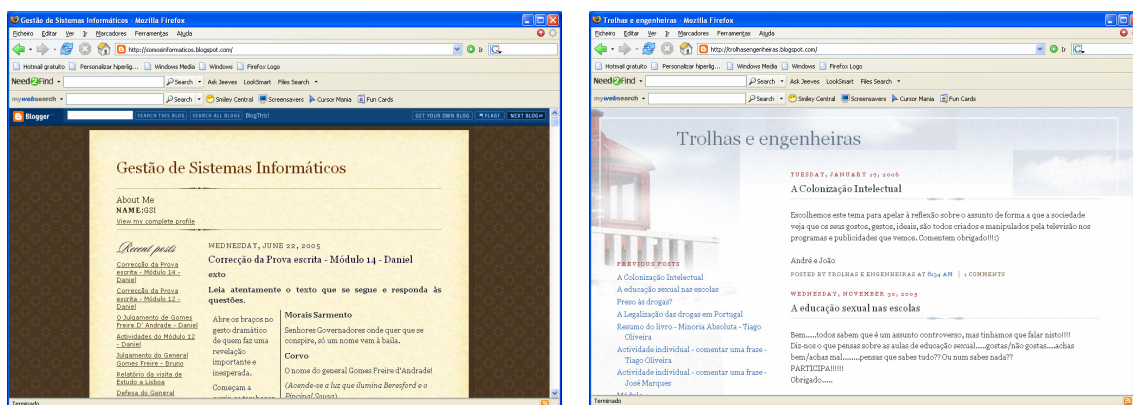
Gestão de Sistemas Informáticos - Mozilla Firefox

Ficheiro Editar Ver Ir Marcadores Ferramentas Ajuda

http://sonosinformaticos.blogspot.com/

Hotmail gratuito Personalizar hiperlig... Windows Media Windows Firefox Logo

Need2Find Search Ask Jeeves LookSmart Files Search

mywebsearch Search Smiley Central Screensavers Cursor Mania Fun Cards

Blogger SEARCH THIS BLOG SEARCH ALL BLOGS BlogThis! GET YOUR OWN BLOG FLAG? NEXT BLOG»

Gestão de Sistemas Informáticos

About Me
NAME:GSI
View my complete profile

Recent posts

Correcção da Prova escrita - Módulo 14 - Daniel
Correcção da Prova escrita - Módulo 12 - Daniel
O Julgamento de Gomes Freire D' Andrade - Daniel
Actividades do Módulo 12 - Daniel
Julgamento do General Gomes Freire - Bruno
Relatório da visita de Estudo a Lisboa
Defesa do General

WEDNESDAY, JUNE 22, 2005

Correcção da Prova escrita - Módulo 14 - Daniel

exto

Leia atentamente o texto que se segue e responda às questões.

Abre os braços no gesto dramático de quem faz uma revelação importante e inesperada.

Começam a

Morais Sarmento

Senhores Governadores onde quer que se conspire, só um nome vem à baila.

Corvo

O nome do general Gomes Freire d'Andrade!

(Acende-se a luz que ilumina Beresford e o Principal Sousa)

Terminado

Trolhas e engenheiras - Mozilla Firefox

Ficheiro Editar Ver Ir Marcadores Ferramentas Ajuda

http://trolhasengenheiras.blogspot.com/

Hotmail gratuito Personalizar hiperlig... Windows Media Windows Firefox Logo

Need2Find Search Ask Jeeves LookSmart Files Search

mywebsearch Search Smiley Central Screensavers Cursor Mania Fun Cards

Trolhas e engenheiras

TUESDAY, JANUARY 17, 2006

A Colonização Intelectual

Escolhemos este tema para apelar à reflexão sobre o assunto de forma a que a sociedade veja que os seus gostos, gestos, ideais, são todos criados e manipulados pela televisão nos programas e publicidades que vemos. Comentem obrigado!!!:)

André e João

POSTED BY TROLHAS E ENGENHEIRAS AT 8:34 AM | 1 COMMENTS

PREVIOUS POSTS

A Colonização Intelectual
A educação sexual nas escolas
Preso às drogas?
A Legalização das drogas em Portugal
Resumo do livro - Minoria Absoluta - Tiago Oliveira
Actividade individual - comentar uma frase - Tiago Oliveira
Actividade individual - comentar uma frase - José Marques

WEDNESDAY, NOVEMBER 30, 2005

A educação sexual nas escolas

Bem.....todos sabem que é um assunto controverso, mas tinhamos que falar nisto!!!! Diz-nos o que pensas sobre as aulas de educação sexual.....gostas/não gostas.....achas bem/achas mal........pensas que sabes tudo?? Ou num sabes nada?? PARTICIPA!!!!!
Obrigado.....

Terminado